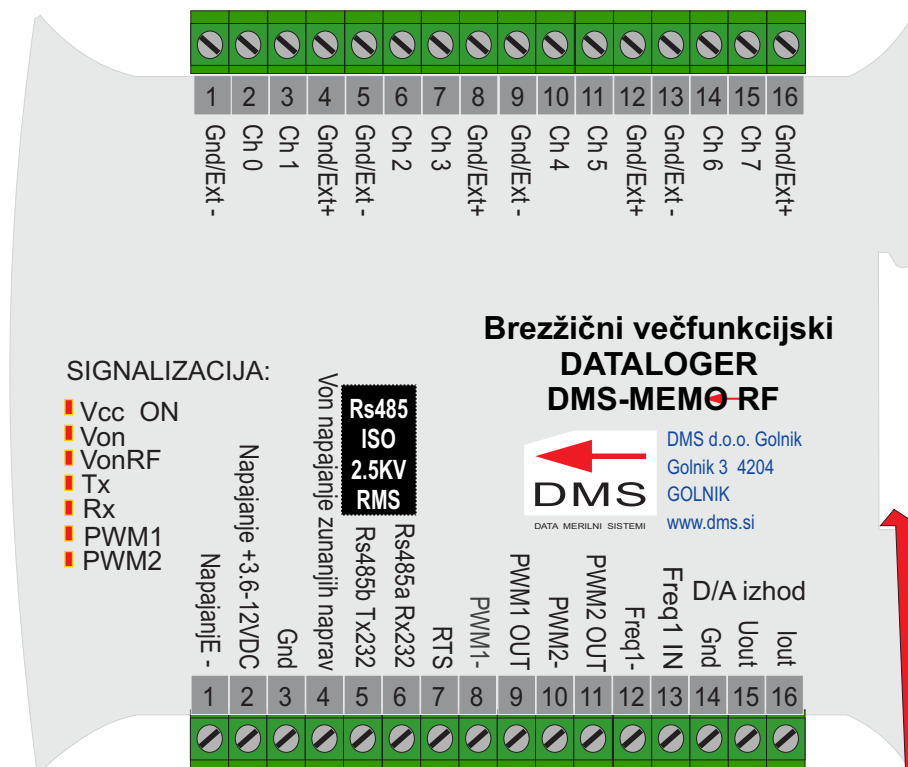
1 2 3 4 5 6 7 8 9 10 11 12 13 14 15 16

Gnd/Ext- Ch 0 Ch 1 Gnd/Ext+ Gnd/Ext - Ch 2 Ch 3 Gnd/Ext+ Gnd/Ext - Ch 4 Ch 5 Gnd/Ext+ Gnd/Ext - Ch 6 Ch 7 Gnd/Ext+

Brezžični večfunkcijski
DATALOGER
DMS-MEMO RF

SIGNALIZACIJA:
Vcc ON
Von
VonRF
Tx
Rx
PWM1
PWM2

Rs485
ISO
2.5KV
RMS

DMS d.o.o. Golnik
Golnik 3 4204
GOLNIK
www.dms.si

DMS
DATA MERILNI SISTEMI

D/A izhod

NapajanjE - Napajanje +3.6-12VDC Gnd Von napajanje zunanjih naprav Rs485b Tx232 Rs485a Rx232 RTS PWM1- PWM1 OUT PWM2- PWM2 OUT Freq1- Freq1 IN Gnd Uout Iout

1 2 3 4 5 6 7 8 9 10 11 12 13 14 15 16